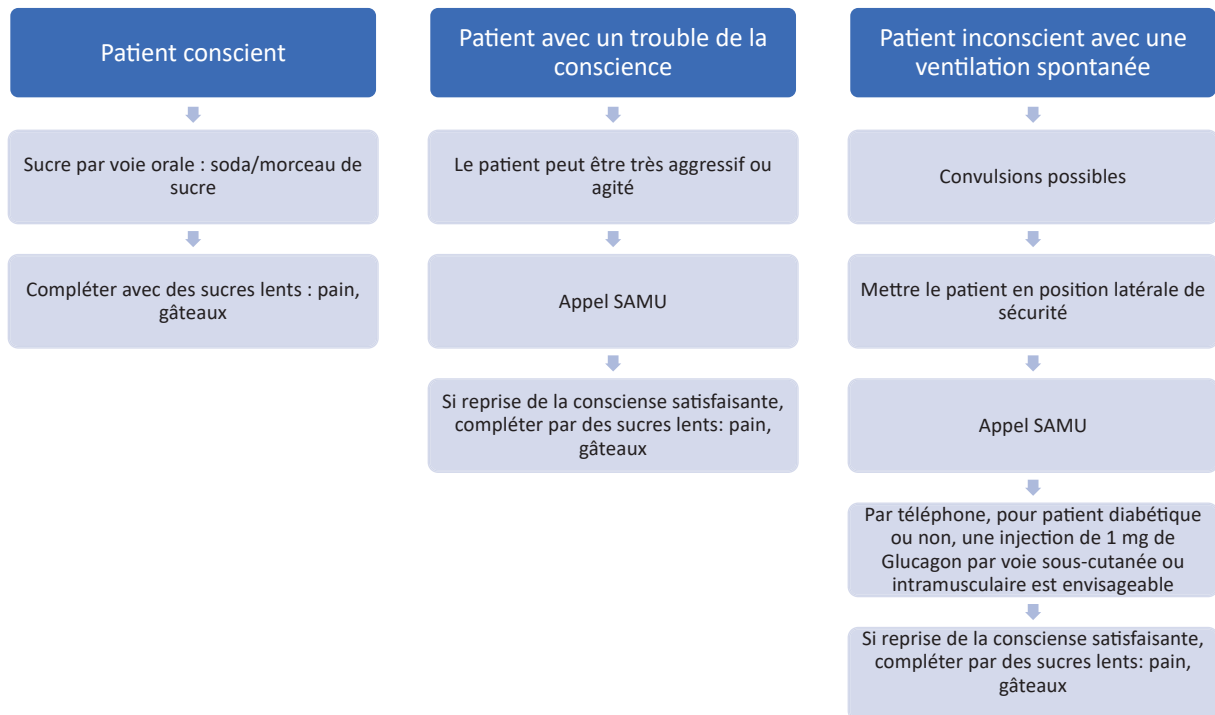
Patient conscient

Sucre par voie orale : soda/morceau de sucre

Compléter avec des sucres lents : pain, gâteaux

Patient avec un trouble de la conscience

Le patient peut être très aggressif ou agité

Appel SAMU

Si reprise de la consciense satisfaisante, compléter par des sucres lents: pain, gâteaux

Patient inconscient avec une ventilation spontanée

Convulsions possibles

Mettre le patient en position latérale de sécurité

Appel SAMU

Par téléphone, pour patient diabétique ou non, une injection de 1 mg de Glucagon par voie sous-cutanée ou intramusculaire est envisageable

Si reprise de la consciense satisfaisante, compléter par des sucres lents: pain, gâteaux